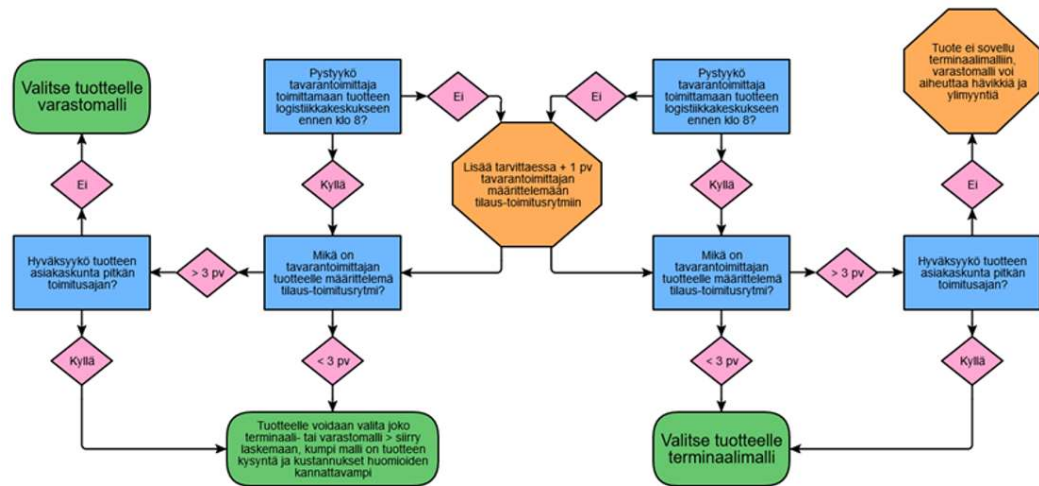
Valitse tuotteelle varastomalli

Pystyykö tavarantoimittaja toimittamaan tuotteen logistiikkakeskukseen ennen klo 8?

Ei

Lisää tarvittaessa + 1 pv tavarantoimittajan määrittelemään tilaus-toimitusrytmiin

Ei

Pystyykö tavarantoimittaja toimittamaan tuotteen logistiikkakeskukseen ennen klo 8?

Tuote ei sovellu terminaalimalliin, varastomalli voi aiheuttaa hävikkiä ja ylimyyntiä

Ei

Kyllä

Kyllä

Ei

Hyväksyykö tuotteen asiakaskunta pitkän toimitusajan?

> 3 pv

Mikä on tavarantoimittajan tuotteelle määrittelemä tilaus-toimitusrytmi?

Mikä on tavarantoimittajan tuotteelle määrittelemä tilaus-toimitusrytmi?

> 3 pv

Hyväksyykö tuotteen asiakaskunta pitkän toimitusajan?

Kyllä

< 3 pv

< 3 pv

Kyllä

Tuotteelle voidaan valita joko terminaali- tai varastomalli > siirry laskemaan, kumpi malli on tuotteen kysyntä ja kustannukset huomioiden kannattavampi

Valitse tuotteelle terminaalimalli